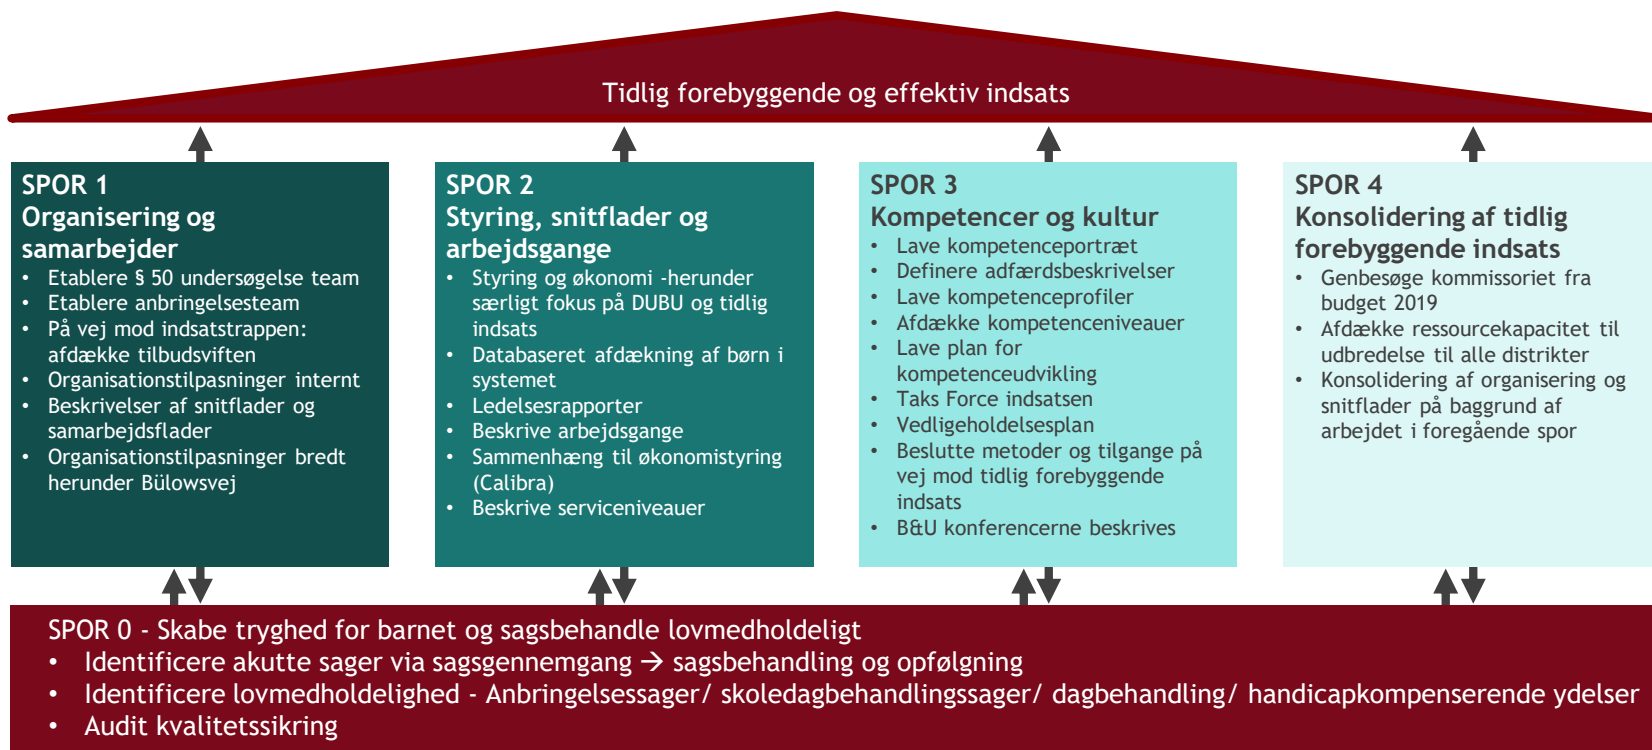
Tidlig forebyggende og effektiv indsats

SPOR 1
Organisering og samarbejder
• Etablere § 50 undersøgelse team
• Etablere anbringelsesteam
• På vej mod indsatstrappen: afdække tilbudsviften
• Organisationstilpasninger internt
• Beskrivelser af snitflader og samarbejdsflader
• Organisationstilpasninger bredt herunder Bülowsvej

SPOR 2
Styring, snitflader og arbejdsgange
• Styring og økonomi -herunder særligt fokus på DUBU og tidlig indsats
• Databaseret afdækning af børn i systemet
• Ledelsesrapporter
• Beskrive arbejdsgange
• Sammenhæng til økonomistyring (Calibra)
• Beskrive serviceniveauer

SPOR 3
Kompetencer og kultur
• Lave kompetenceportræt
• Definere adfærdsbeskrivelser
• Lave kompetenceprofiler
• Afdække kompetenceniveauer
• Lave plan for kompetenceudvikling
• Taks Force indsatsen
• Vedligeholdelsesplan
• Beslutte metoder og tilgange på vej mod tidlig forebyggende indsats
• B&U konferencerne beskrives

SPOR 4
Konsolidering af tidlig forebyggende indsats
• Genbesøge kommissoriet fra budget 2019
• Afdække ressourcekapacitet til udbredelse til alle distrikter
• Konsolidering af organisering og snitflader på baggrund af arbejdet i foregående spor

SPOR 0 - Skabe tryghed for barnet og sagsbehandle lovmedholdeligt
• Identificere akutte sager via sagsgennemgang → sagsbehandling og opfølgning
• Identificere lovmedholdelighed - Anbringelsessager/ skoledagbehandlingssager/ dagbehandling/ handicapkompenserende ydelser
• Audit kvalitetssikring